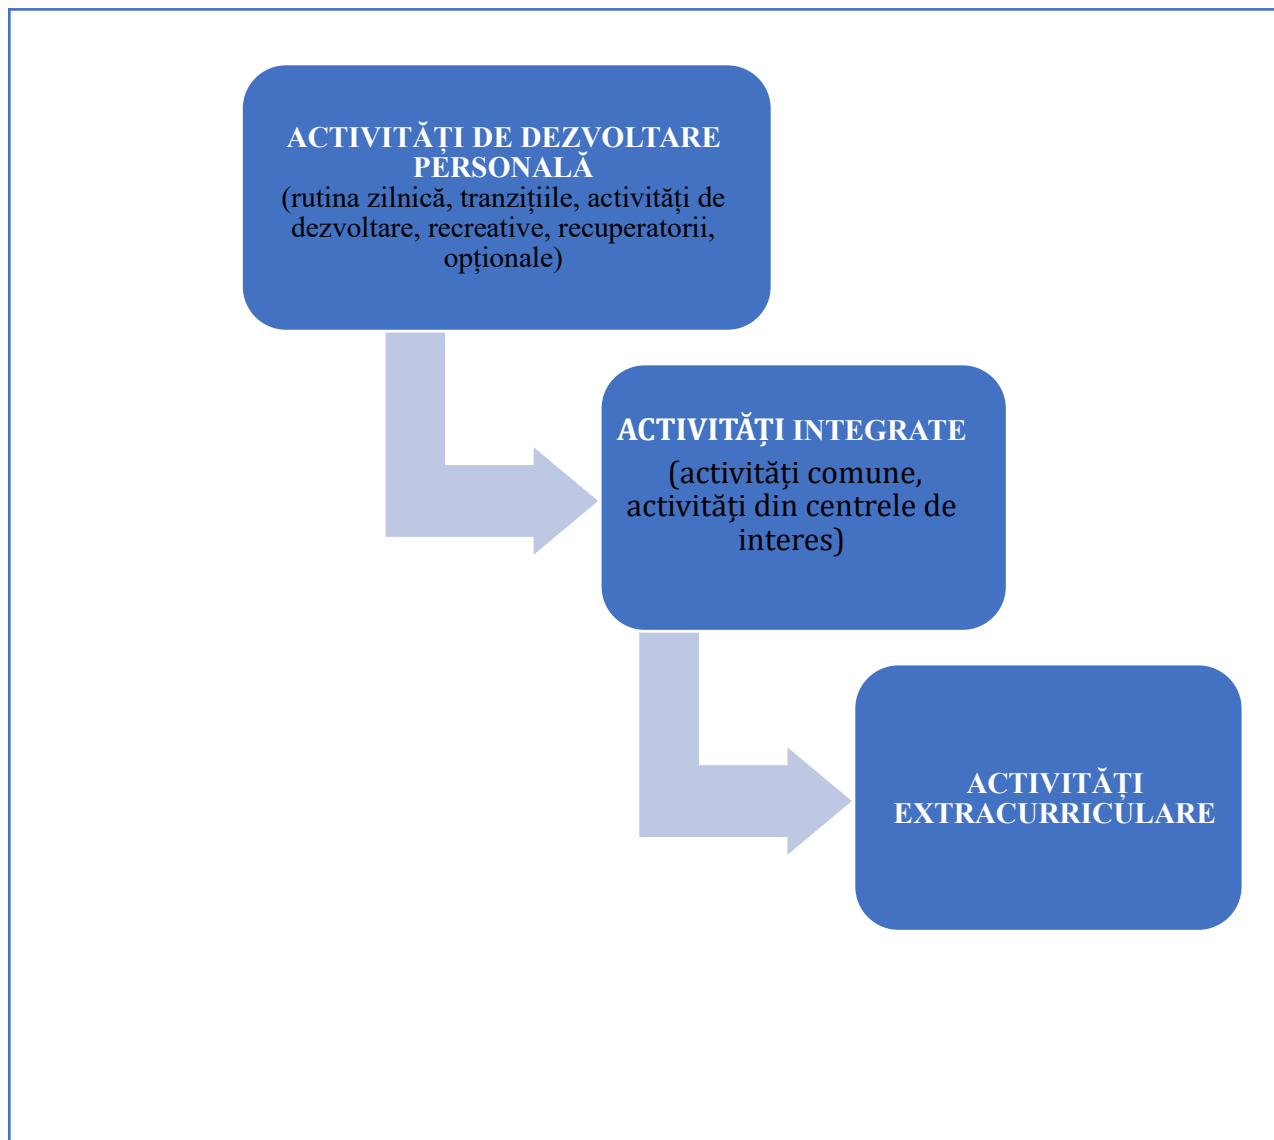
ACTIVITĂȚI DE DEZVOLTARE PERSONALĂ
(rutina zilnică, tranzițiile, activități de dezvoltare, recreative, recuperatorii, opționale)

ACTIVITĂȚI INTEGRATE
(activităţi comune, activităţi din centrele de interes)

ACTIVITĂȚI EXTRACURRICULARE